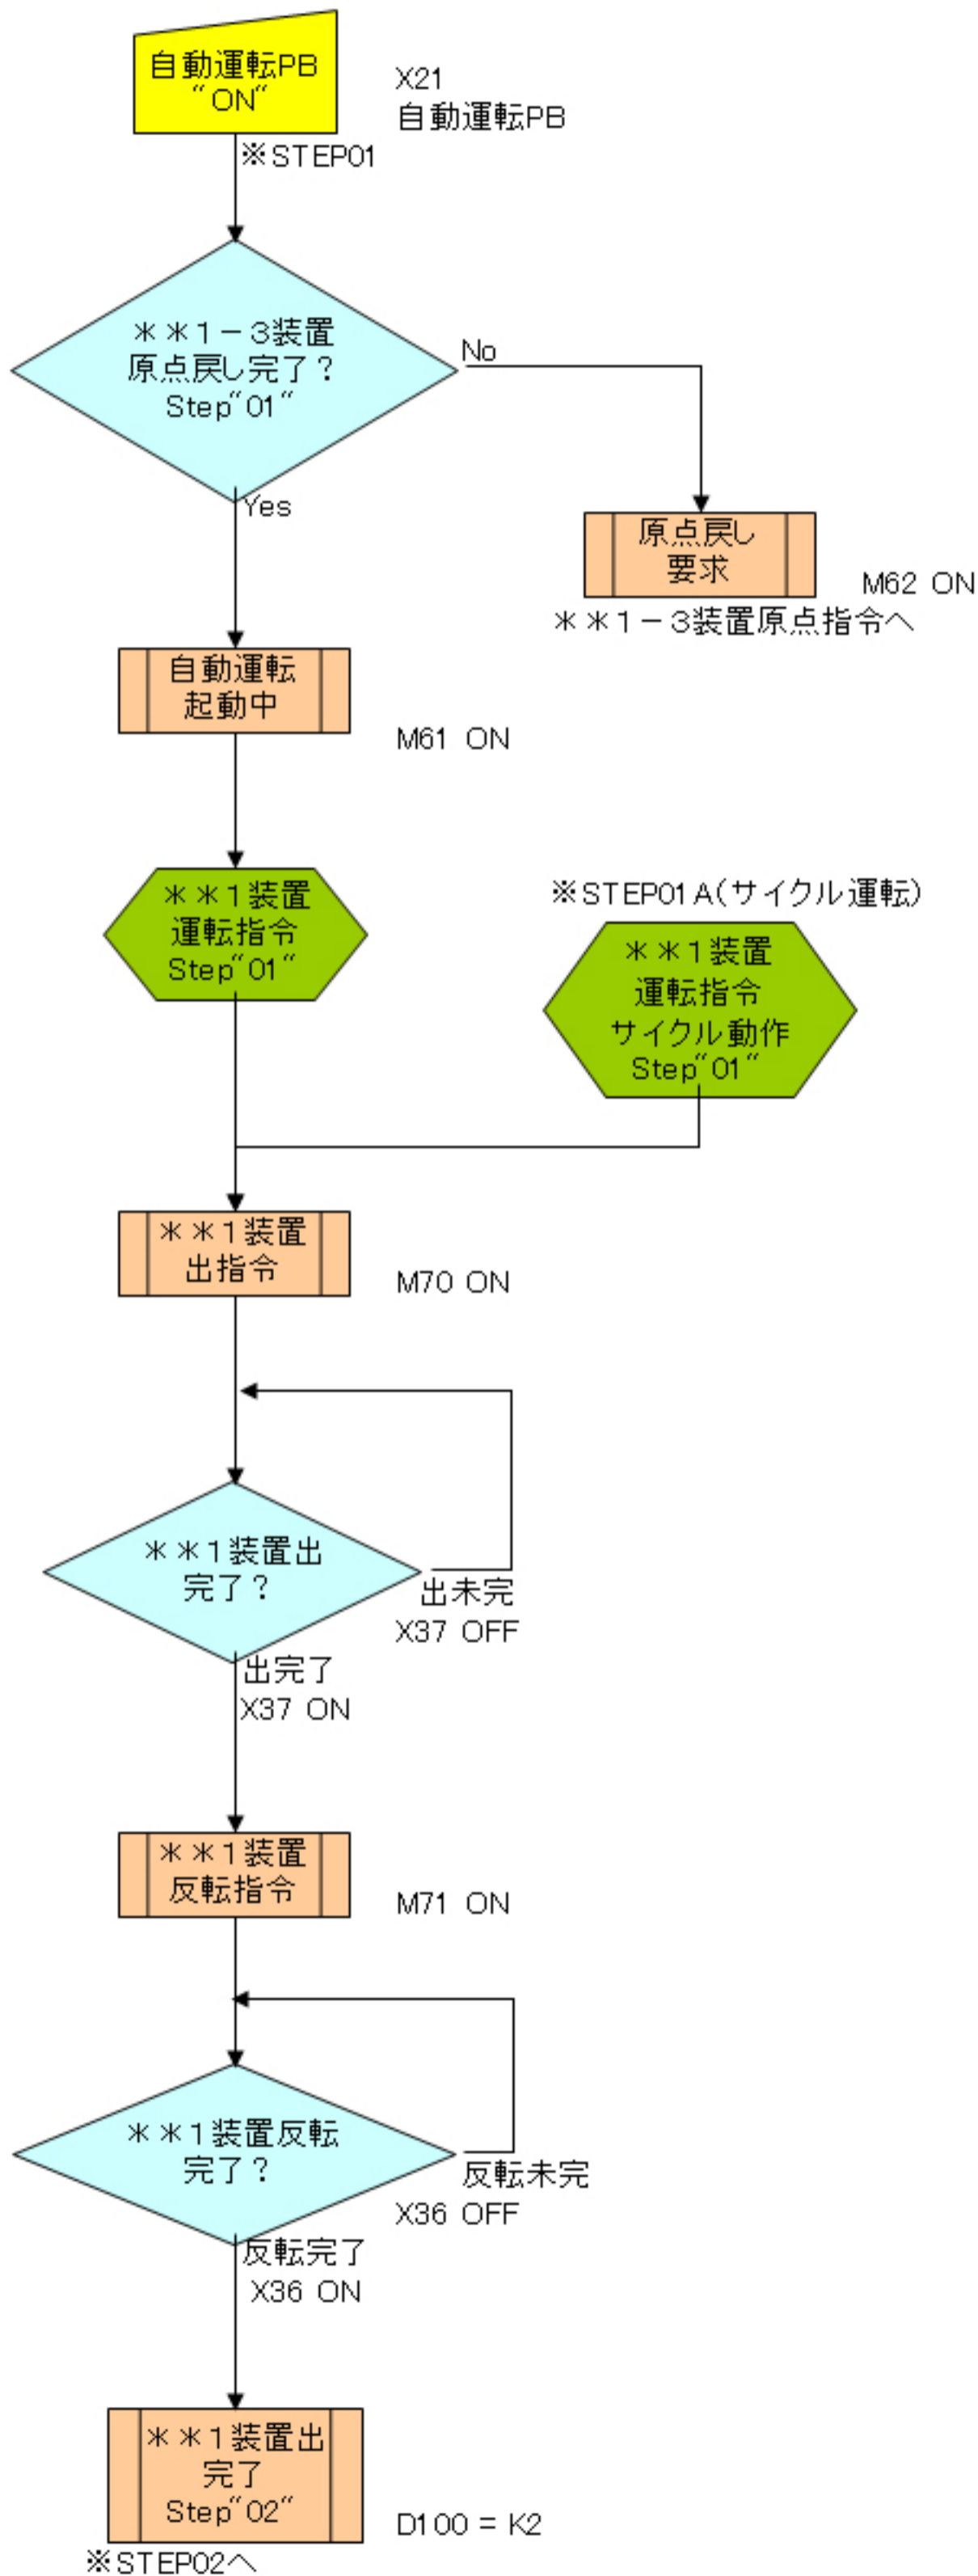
自動運転PB
“ON”

X21
自動運転PB

※STEP01

＊＊1－3装置
原点戻し完了？
Step“01”

No

原点戻し
要求

M62 ON

＊＊1－3装置原点指令へ

Yes

自動運転
起動中

M61 ON

＊＊1装置
運転指令
Step“01”

※STEP01A（サイクル運転）

＊＊1装置
運転指令
サイクル動作
Step“01”

＊＊1装置
出指令

M70 ON

＊＊1装置出
完了？

出未完
X37 OFF

出完了
X37 ON

＊＊1装置
反転指令

M71 ON

＊＊1装置反転
完了？

反転未完
X36 OFF

反転完了
X36 ON

＊＊1装置出
完了
Step“02”

D100 = K2

※STEP02へ